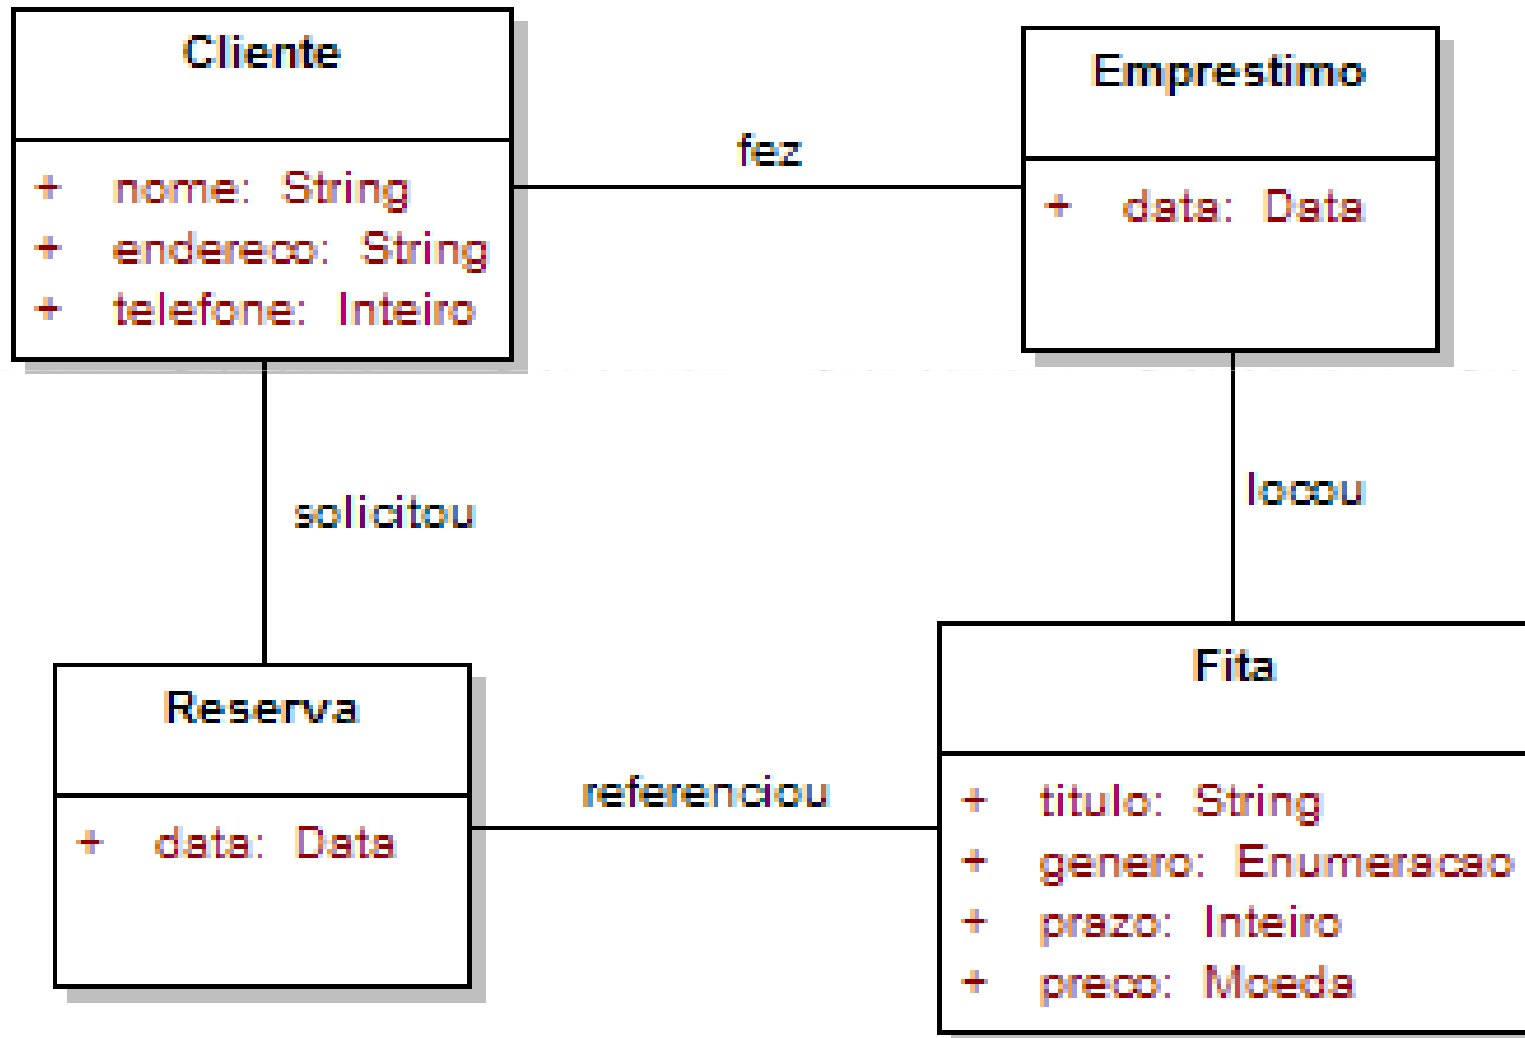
Cliente

+ nome: String
+ endereco: String
+ telefone: Inteiro

fez

Emprestimo

+ data: Data

solicitou

locou

Reserva

+ data: Data

referenciou

Fita

+ titulo: String
+ genero: Enumeracao
+ prazo: Inteiro
+ preco: Moeda